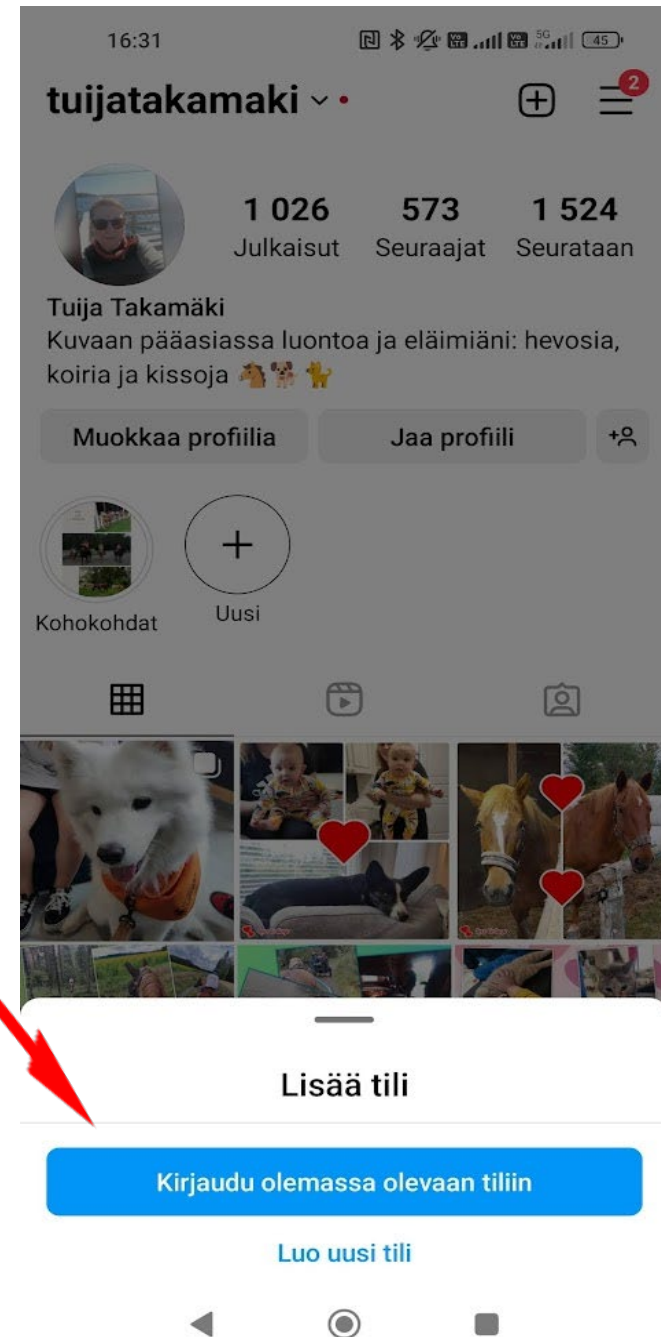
16:31

45

tuijatakamaki

2

1 026
Julkaisut

573
Seuraajat

1 524
Seurataan

Tuija Takamäki
Kuvaan pääasiassa luontoa ja eläimiäni: hevosia, koiria ja kissoja 🐴🐕🐈

Muokkaa profiilia

Jaa profiili

Kohokohdat

Uusi

Lisää tili

Kirjaudu olemassa olevaan tiliin

Luo uusi tili